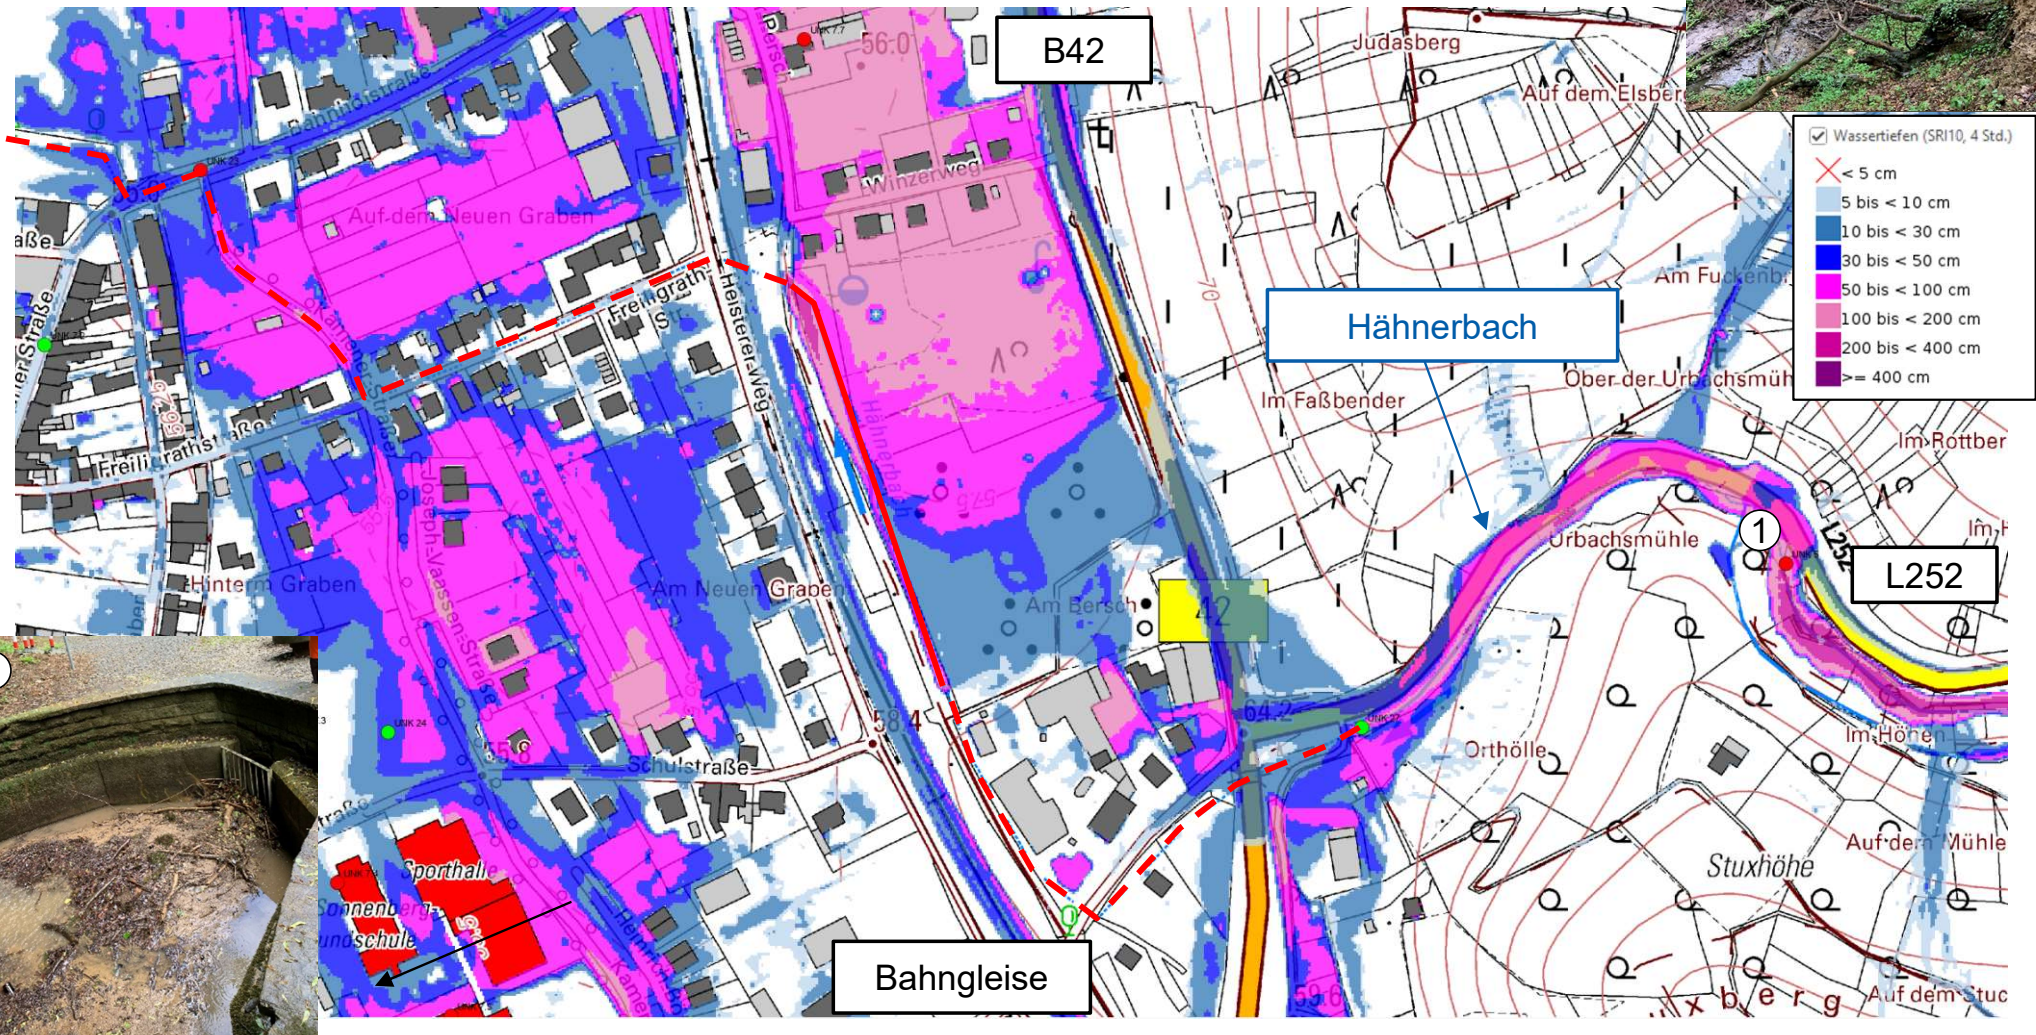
B42

Hähnerbach

L252

Bahngleise

Wassertiefen (SRI10, 4 Std.)
< 5 cm
5 bis < 10 cm
10 bis < 30 cm
30 bis < 50 cm
50 bis < 100 cm
100 bis < 200 cm
200 bis < 400 cm
>= 400 cm

Judasberg
Auf dem Elsberg
Am Fuckenb
Ober der Urbachsmüh
Im Faßbender
Im Rottber
Urbachsmühle
Ortshölle
Im Höhen
Auf dem Mühle
Stuxhöhe
Auf dem Stuc
Winzerweg
Auf dem Neuen Graben
Bahnhofstraße
Freiligrathstraße
Freiligrath-Str.
Kammerstraße
Heisterer Weg
Hähnerbach
Joseph-Vaassen-Straße
Am Neuen Graben
Am Bersch
Schulstraße
Hinterm Graben
Sportballe
Sonnenberg-Grundschule
Heimbachstraße
Kamen
56.0
58.4
64.2
56.6
59.6
42
1